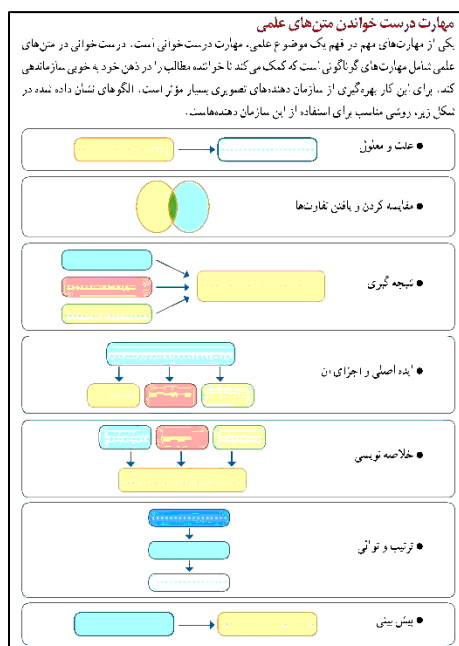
مهارت درست خواندن متن‌های علمی

یکی از مهارت‌های مهم در فهم یک موضوع علمی، مهارت درست‌خوانی است. درست‌خوانی در متن‌های علمی شامل مهارت‌های گوناگونی است که کمک می‌کند تا خواننده مطالب را در ذهن خود به خوبی سازماندهی کند. برای این کار بهره‌گیری از سازمان دهنده‌های تصویری بسیار مؤثر است. الگوهای نشان داده شده در شکل زیر، روشی مناسب برای استفاده از این سازمان دهنده‌هاست.

● علت و معلول

● مقایسه کردن و یافتن تفاوت‌ها

● نتیجه گیری

● ایده اصلی و اجزای آن

● خلاصه نویسی

● ترتیب و توالی

● پیش بینی